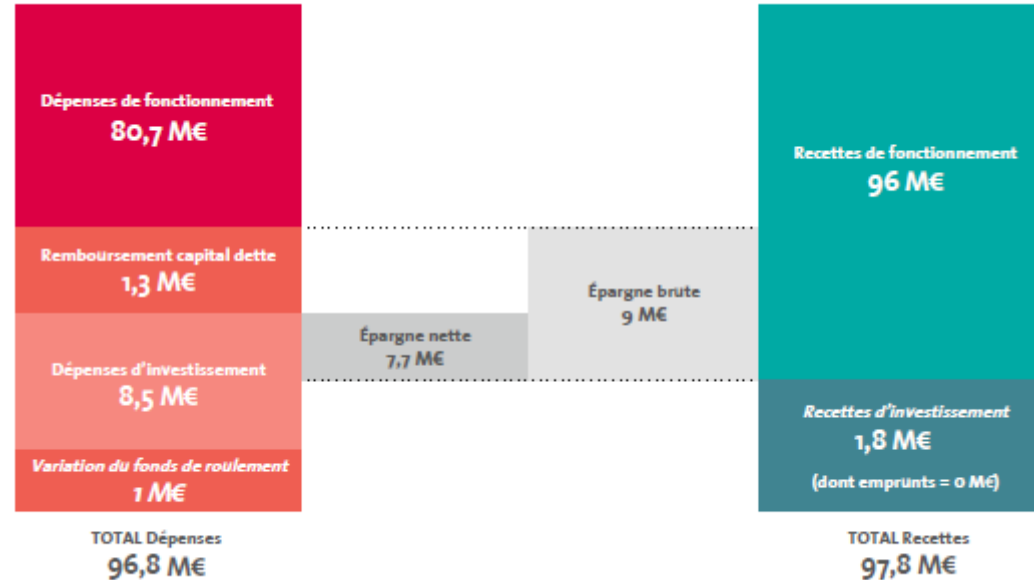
Dépenses de fonctionnement
80,7 M€

Remboursement capital dette
1,3 M€

Dépenses d'investissement
8,5 M€

Variation du fonds de roulement
1 M€

TOTAL Dépenses
96,8 M€

Épargne nette
7,7 M€

Épargne brute
9 M€

Recettes de fonctionnement
96 M€

Recettes d'investissement
1,8 M€
(dont emprunts = 0 M€)

TOTAL Recettes
97,8 M€